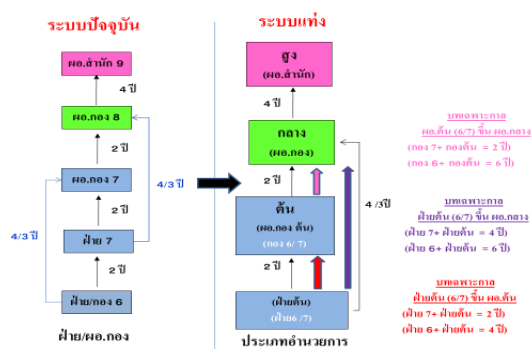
ระบบปัจจุบัน

ผอ.สำนัก 9

4 ปี

ผอ.กอง 8

2 ปี

ผอ.กอง 7

4/3 ปี

2 ปี

4/3 ปี

ฝ่าย 7

2 ปี

ฝ่าย/กอง 6

ฝ่าย/ผอ.กอง

ระบบแท่ง

สูง
(ผอ.สำนัก)

4 ปี

กลาง
(ผอ.กอง)

2 ปี

ต้น
(ผอ.กอง ต้น)
(กอง 6/ 7)

4 /3ปี

2 ปี

(ฝ่ายต้น)
(ฝ่าย6 / 7)

ประเภทอำนวยการ

บทเฉพาะกาล
ผอ.ต้น (6/7) ขึ้น ผอ.กลาง
(กอง 7+ กองต้น = 2 ปี)
(กอง 6+ กองต้น = 6 ปี)

บทเฉพาะกาล
ฝ่ายต้น (6/7) ขึ้น ผอ.กลาง
(ฝ่าย 7+ ฝ่ายต้น = 4 ปี)
(ฝ่าย 6+ ฝ่ายต้น = 6 ปี)

บทเฉพาะกาล
ฝ่ายต้น (6/7) ขึ้น ผอ.ต้น
(ฝ่าย 7+ ฝ่ายต้น = 2 ปี)
(ฝ่าย 6+ ฝ่ายต้น = 4 ปี)